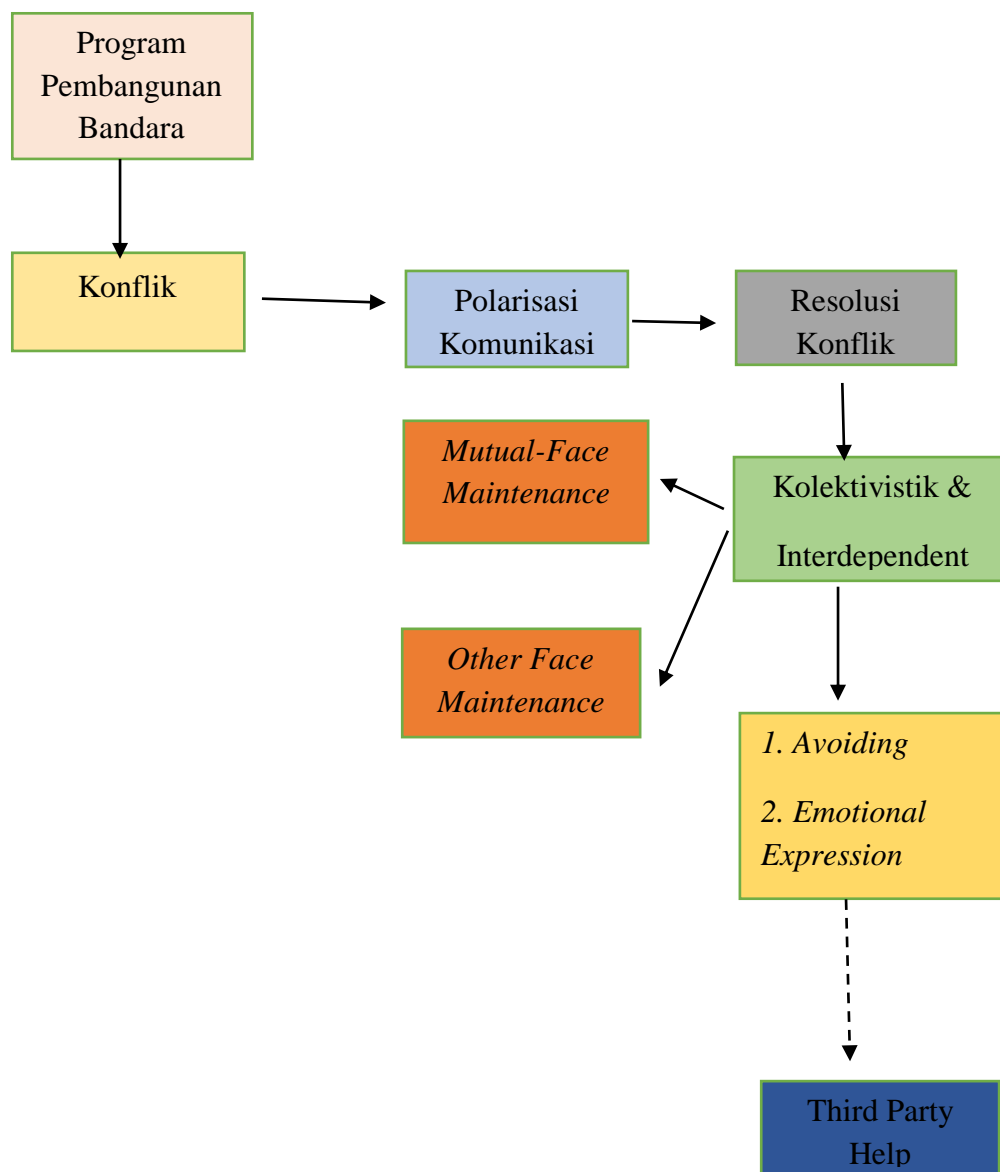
Program Pembangunan Bandara

Konflik

Polarisasi Komunikasi

Resolusi Konflik

Kolektivistik & Interdependent

Mutual-Face Maintenance

Other Face Maintenance

1. Avoiding

2. Emotional Expression

Third Party Help